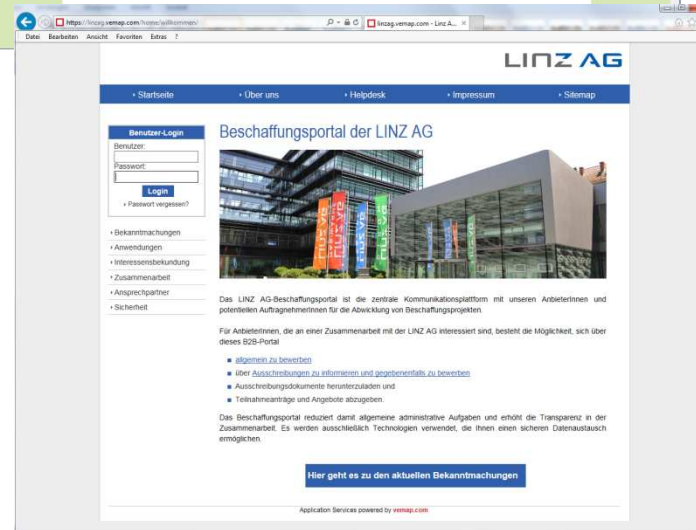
https://linzag.vemap.com/home/willkommen/

linzag.vemap.com - Linz A... ×

Datei Bearbeiten Ansicht Favoriten Extras ?

LINZ AG

Startseite Über uns Helpdesk Impressum Sitemap

Benutzer-Login
Benutzer:
Passwort:
Login
Passwort vergessen?

Bekanntmachungen
Anwendungen
Interessensbekundung
Zusammenarbeit
Ansprechpartner
Sicherheit

Beschaffungsportal der LINZ AG

Das LINZ AG-Beschaffungsportal ist die zentrale Kommunikationsplattform mit unseren AnbieterInnen und potentiellen AuftragnehmerInnen für die Abwicklung von Beschaffungsprojekten.

Für AnbieterInnen, die an einer Zusammenarbeit mit der LINZ AG interessiert sind, besteht die Möglichkeit, sich über dieses B2B-Portal

allgemein zu bewerben
über Ausschreibungen zu informieren und gegebenenfalls zu bewerben
Ausschreibungsdokumente herunterzuladen und
Teilnahmeanträge und Angebote abzugeben.

Das Beschaffungsportal reduziert damit allgemeine administrative Aufgaben und erhöht die Transparenz in der Zusammenarbeit. Es werden ausschließlich Technologien verwendet, die Ihnen einen sicheren Datenaustausch ermöglichen.

Hier geht es zu den aktuellen Bekanntmachungen

Application Services powered by vemap.com